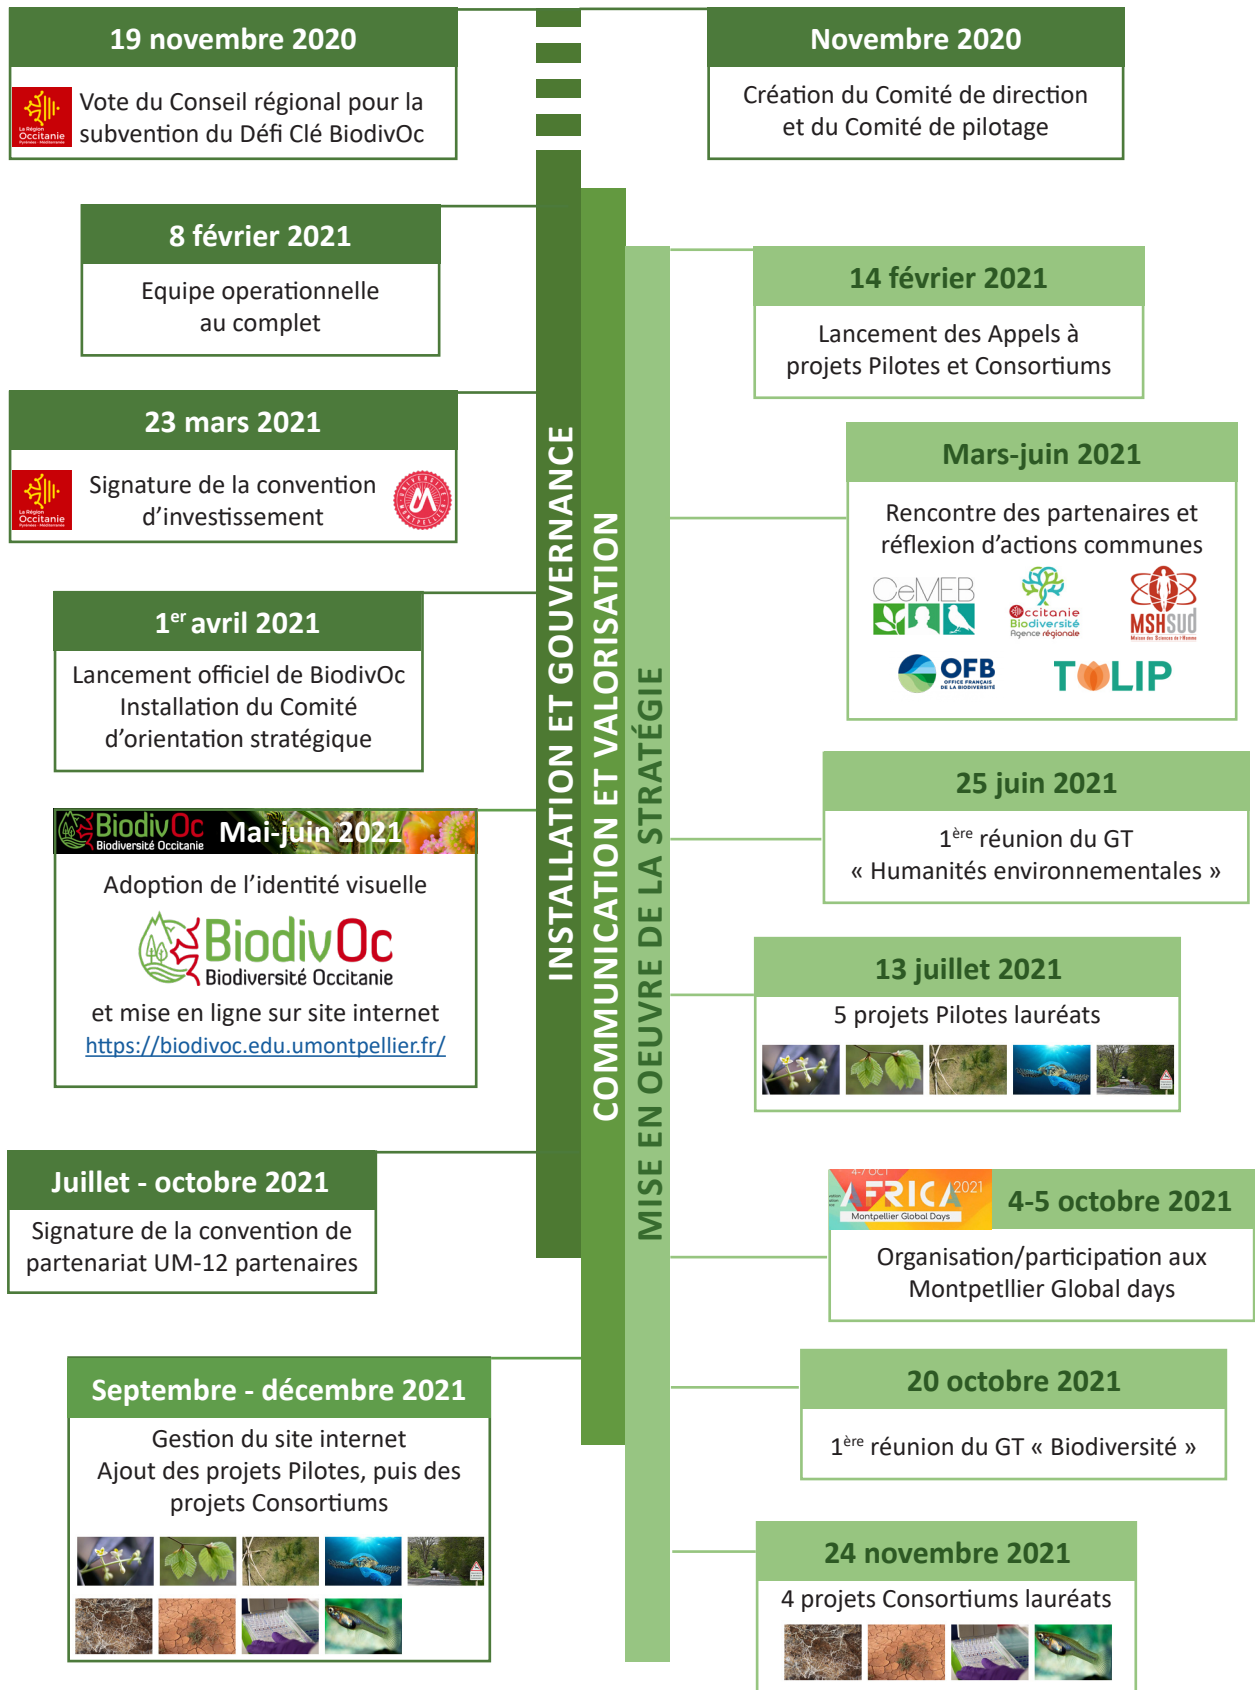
19 novembre 2020

La Région Occitanie

Vote du Conseil régional pour la subvention du Défi Clé BiodivOc

Novembre 2020

Création du Comité de direction et du Comité de pilotage

8 février 2021

Equipe operationnelle au complet

14 février 2021

Lancement des Appels à projets Pilotes et Consortiums

23 mars 2021

La Région Occitanie

Signature de la convention d'investissement

Mars-juin 2021

Rencontre des partenaires et réflexion d'actions communes

CeMEB

Occitanie Biodiversité Agence régionale

MSHSUD

OFB OFFICE FRANÇAIS DE LA BIODIVERSITÉ

TULIP

$1^{er}$ avril 2021

Lancement officiel de BiodivOc
Installation du Comité d'orientation stratégique

25 juin 2021

$1^{ère}$ réunion du GT « Humanités environnementales »

BiodivOc Biodiversité Occitanie Mai-juin 2021

Adoption de l'identité visuelle

BiodivOc Biodiversité Occitanie

et mise en ligne sur site internet
https://biodivoc.edu.umontpellier.fr/

13 juillet 2021

5 projets Pilotes lauréats

Juillet - octobre 2021

Signature de la convention de partenariat UM-12 partenaires

4-7 OCT AFRICA 2021 Montpellier Global Days

4-5 octobre 2021

Organisation/participation aux Montpetllier Global days

Septembre - décembre 2021

Gestion du site internet
Ajout des projets Pilotes, puis des projets Consortiums

20 octobre 2021

$1^{ère}$ réunion du GT « Biodiversité »

24 novembre 2021

4 projets Consortiums lauréats

INSTALLATION ET GOUVERNANCE

COMMUNICATION ET VALORISATION

MISE EN OEUVRE DE LA STRATÉGIE